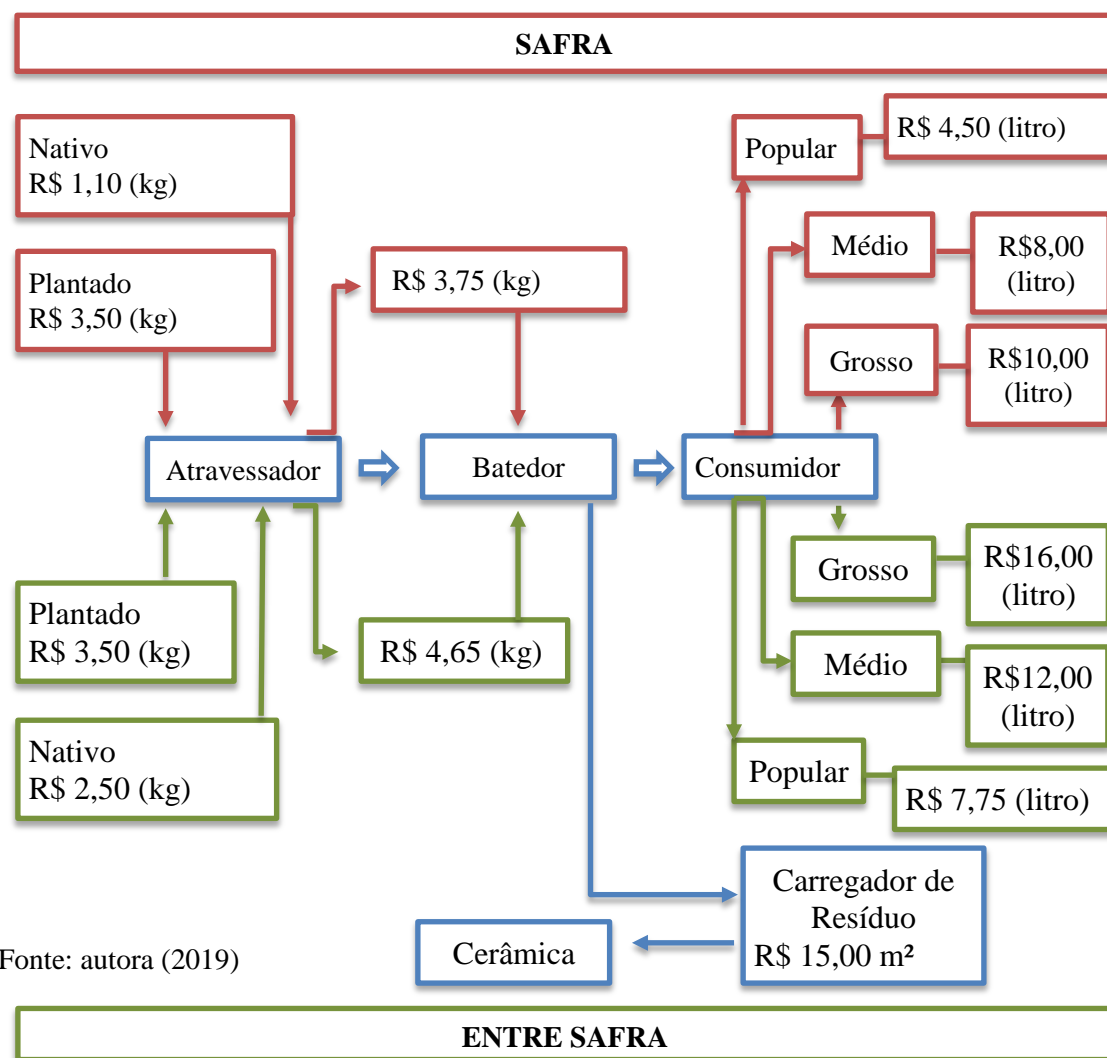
SAFRA

Nativo
R$ 1,10 (kg)

Plantado
R$ 3,50 (kg)

R$ 3,75 (kg)

Popular

R$ 4,50 (litro)

Médio

R$8,00 (litro)

Grosso

R$10,00 (litro)

Atravessador

Batedor

Consumidor

Grosso

R$16,00 (litro)

Plantado
R$ 3,50 (kg)

R$ 4,65 (kg)

Médio

R$12,00 (litro)

Nativo
R$ 2,50 (kg)

Popular

R$ 7,75 (litro)

Carregador de Resíduo
R$ 15,00 m²

Fonte: autora (2019)

Cerâmica

ENTRE SAFRA